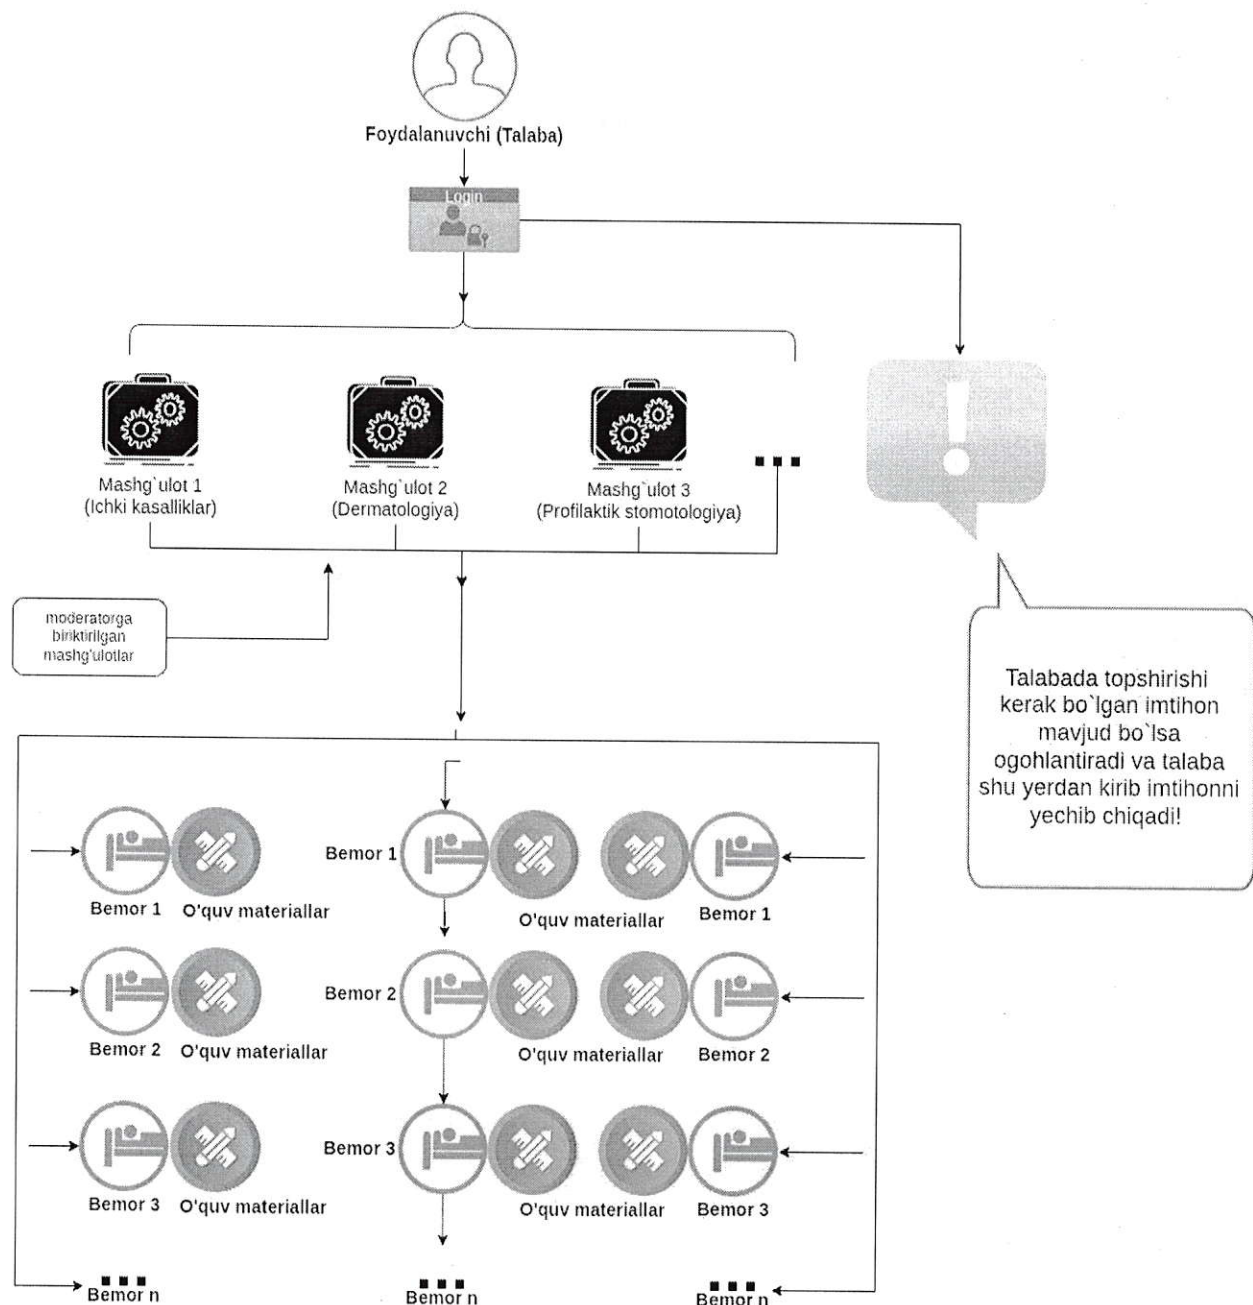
Foydalanuvchi (Talaba)

Login

Mashg`ulot 1
(Ichki kasalliklar)

Mashg`ulot 2
(Dermatologiya)

Mashg`ulot 3
(Profilaktik stomotologiya)

▪▪▪

Talabada topshirishi kerak bo`lgan imtihon mavjud bo`lsa ogohlantiradi va talaba shu yerdan kirib imtihonni yechib chiqadi!

moderatorga biriktirilgan mashg'ulotlar

Bemor 1 O'quv materiallar

Bemor 2 O'quv materiallar

Bemor 3 O'quv materiallar

▪▪▪
Bemor n

Bemor 1
O'quv materiallar

Bemor 2
O'quv materiallar

Bemor 3
O'quv materiallar

▪▪▪
Bemor n

Bemor 1

Bemor 2

Bemor 3

▪▪▪
Bemor n